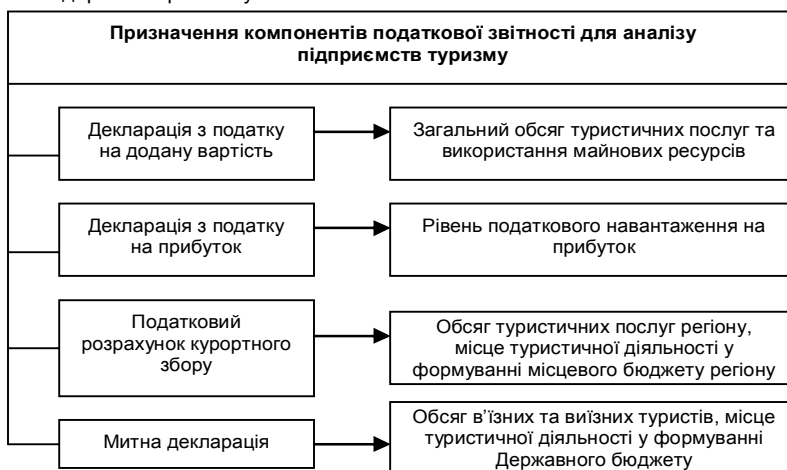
Призначення компонентів податкової звітності для аналізу підприємств туризму

Декларація з податку на додану вартість

Загальний обсяг туристичних послуг та використання майнових ресурсів

Декларація з податку на прибуток

Рівень податкового навантаження на прибуток

Податковий розрахунок курортного збору

Обсяг туристичних послуг регіону, місце туристичної діяльності у формуванні місцевого бюджету регіону

Митна декларація

Обсяг в'їзних та виїзних туристів, місце туристичної діяльності у формуванні Державного бюджету